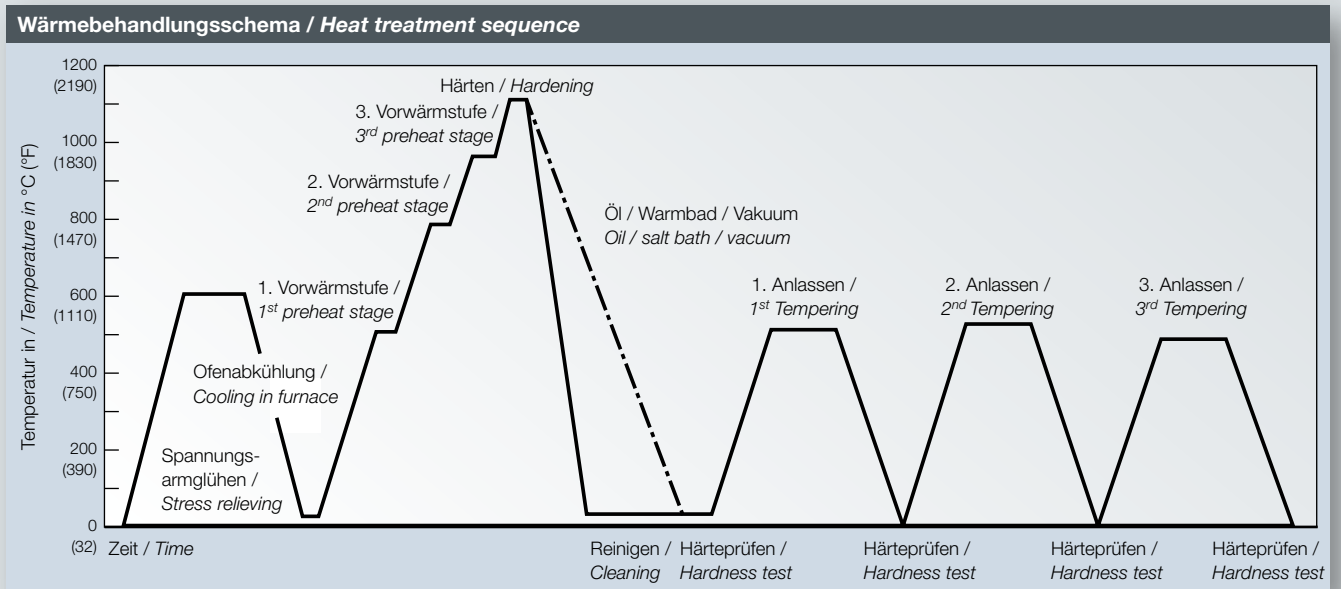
Wärmebehandlungsschema / *Heat treatment sequence*

Temperatur in / *Temperature in* °C (°F)

1200
(2190)
1000
(1830)
800
(1470)
600
(1110)
400
(750)
200
(390)
0
(32)

Härten / *Hardening*

3. Vorwärmstufe / *3$^{rd}$ preheat stage*

2. Vorwärmstufe / *2$^{nd}$ preheat stage*

Öl / Warmbad / Vakuum
*Oil / salt bath / vacuum*

1. Vorwärmstufe / *1$^{st}$ preheat stage*

1. Anlassen / *1$^{st}$ Tempering*

2. Anlassen / *2$^{nd}$ Tempering*

3. Anlassen / *3$^{rd}$ Tempering*

Ofenabkühlung / *Cooling in furnace*

Spannungsarmglühen / *Stress relieving*

Zeit / *Time*

Reinigen / *Cleaning*

Härteprüfen / *Hardness test*

Härteprüfen / *Hardness test*

Härteprüfen / *Hardness test*

Härteprüfen / *Hardness test*